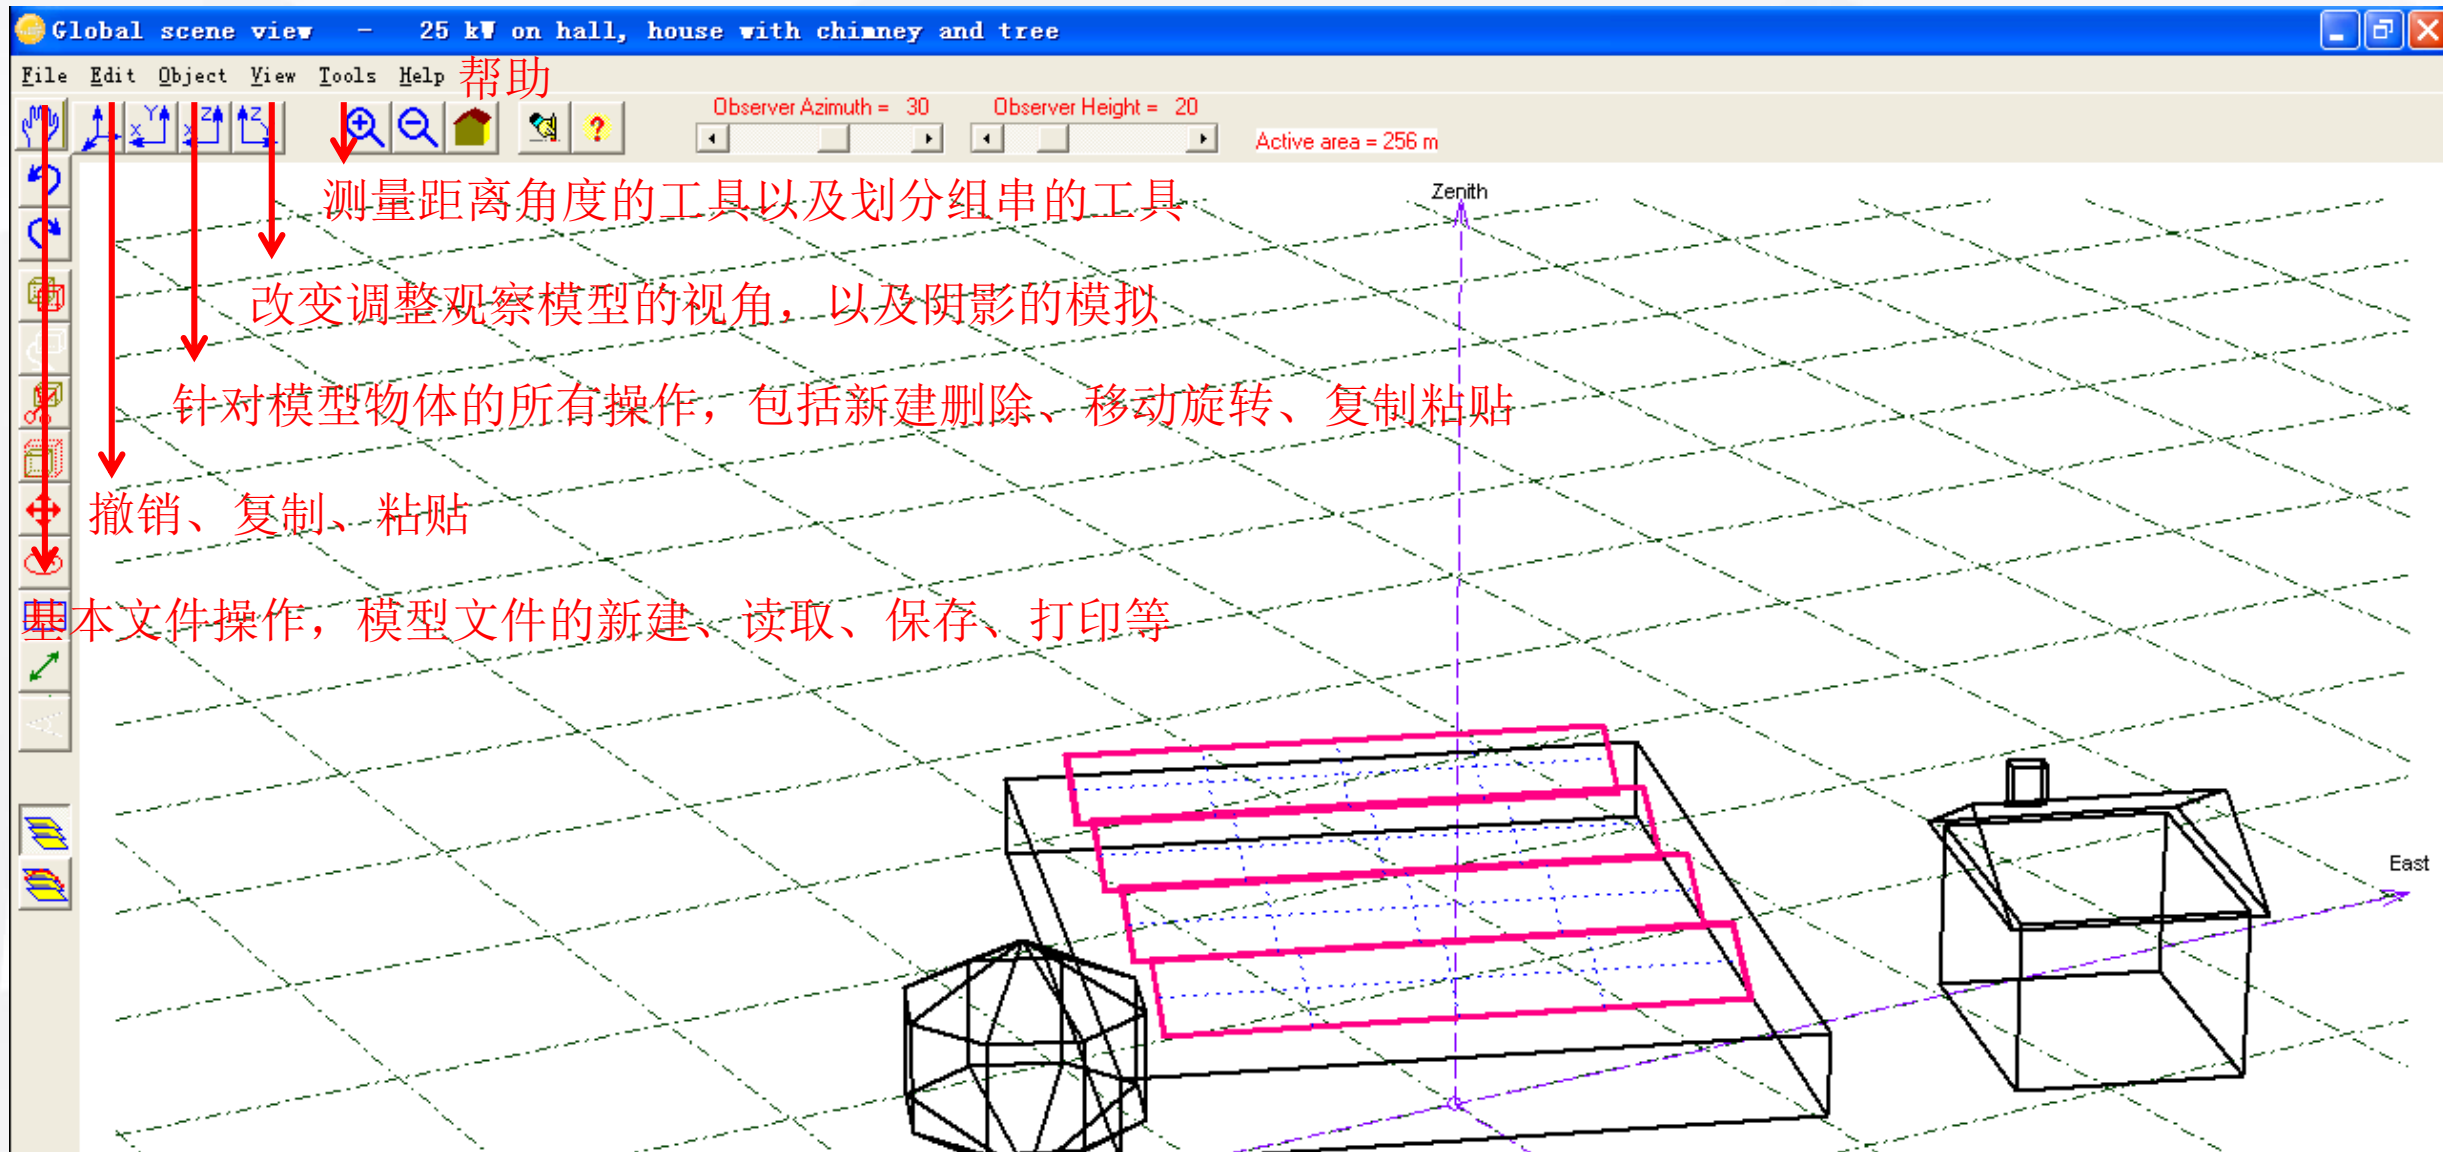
Global scene view - 25 kW on hall, house with chimney and tree

File Edit Object View Tools Help 帮助

Observer Azimuth = 30

Observer Height = 20

Active area = 256 m

测量距离角度的工具以及划分组串的工具

改变调整观察模型的视角，以及阴影的模拟

针对模型物体的所有操作，包括新建删除、移动旋转、复制粘贴

撤销、复制、粘贴

基本文件操作，模型文件的新建、读取、保存、打印等

Zenith

East